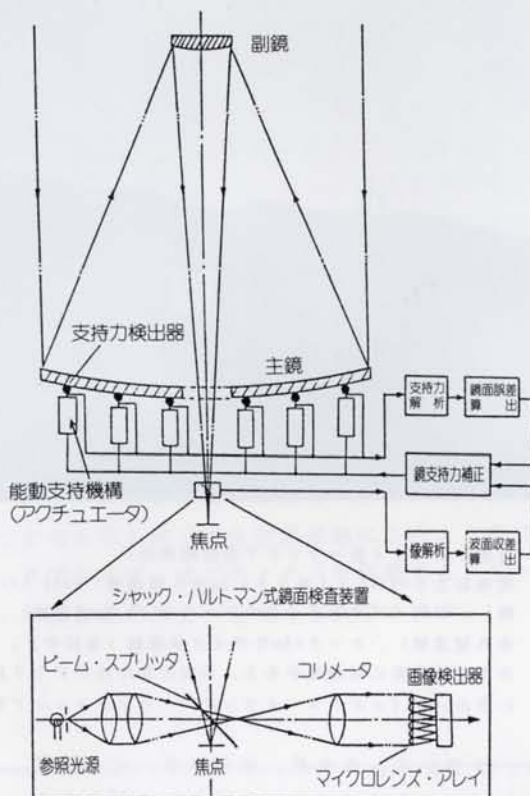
副鏡

支持力検出器

主鏡

支持力解析

鏡面誤差算出

能動支持機構
(アクチュエータ)

鏡支持力補正

焦点

像解析

波面収差算出

シャック・ハルトマン式鏡面検査装置

ビーム・スプリッタ

コリメータ

画像検出器

参照光源

焦点

マイクロレンズ・アレイ